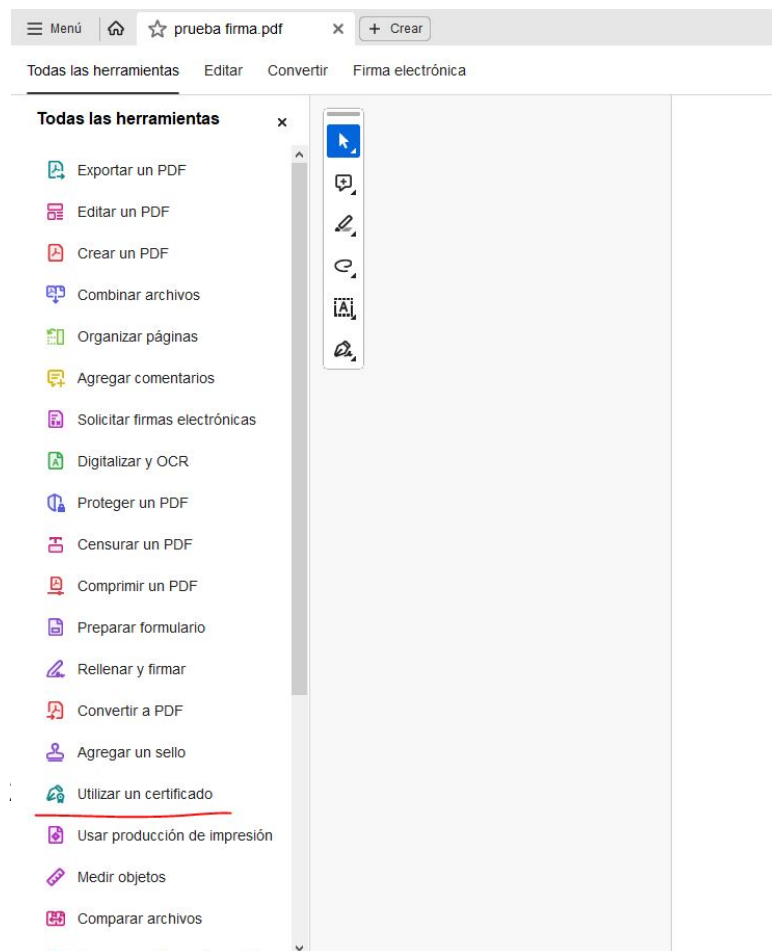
Menú prueba firma.pdf × + Crear

Todas las herramientas Editar Convertir Firma electrónica

Todas las herramientas ×

Exportar un PDF
Editar un PDF
Crear un PDF
Combinar archivos
Organizar páginas
Agregar comentarios
Solicitar firmas electrónicas
Digitalizar y OCR
Proteger un PDF
Censurar un PDF
Comprimir un PDF
Preparar formulario
Rellenar y firmar
Convertir a PDF
Agregar un sello
Utilizar un certificado
Usar producción de impresión
Medir objetos
Comparar archivos
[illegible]